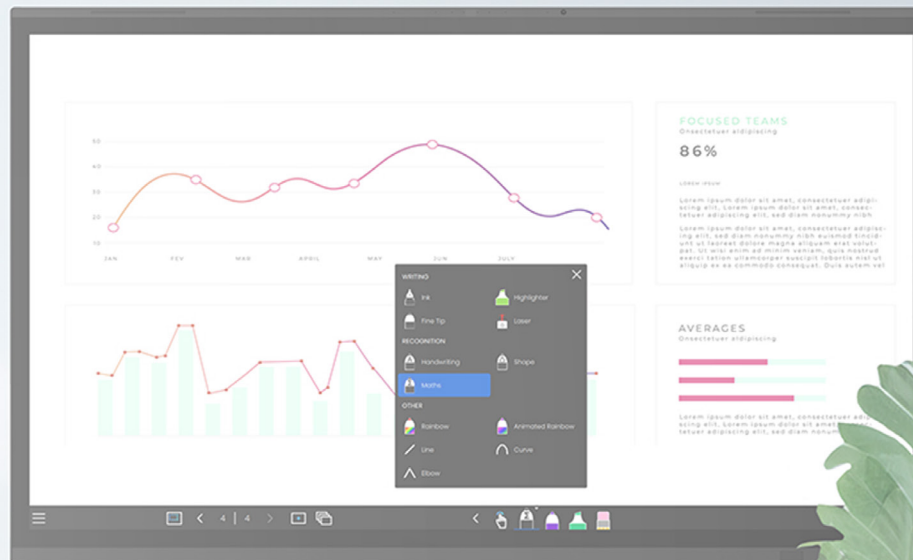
50
40
30
20
10

JAN FEV MAR APRIL MAY JUN JULY

FOCUSED TEAMS
Onsectetuer aldipiscing

86%

LOREM IPSUM

Lorem ipsum dolor sit amet, consectetuer adipiscing elit, Lorem ipsum dolor sit amet, consectetuer adipiscing elit, sed diam nonummy nibh

Lorem ipsum dolor sit amet, consectetuer adipiscing elit, sed diam nonummy nibh euismod tincidunt ut laoreet dolore magna aliquam erat volutpat. Ut wisi enim ad minim veniam, quis nostrud exerci tation ullamcorper suscipit lobortis nisl ut aliquip ex ea commodo consequat

AVERAGES
Onsectetuer aldipiscing

WRITING
Ink
Highlighter
Fine Tip
Laser
RECOGNITION
Handwriting
Shape
Maths
OTHER
Rainbow
Animated Rainbow
Line
Curve
Elbow

4 | 4